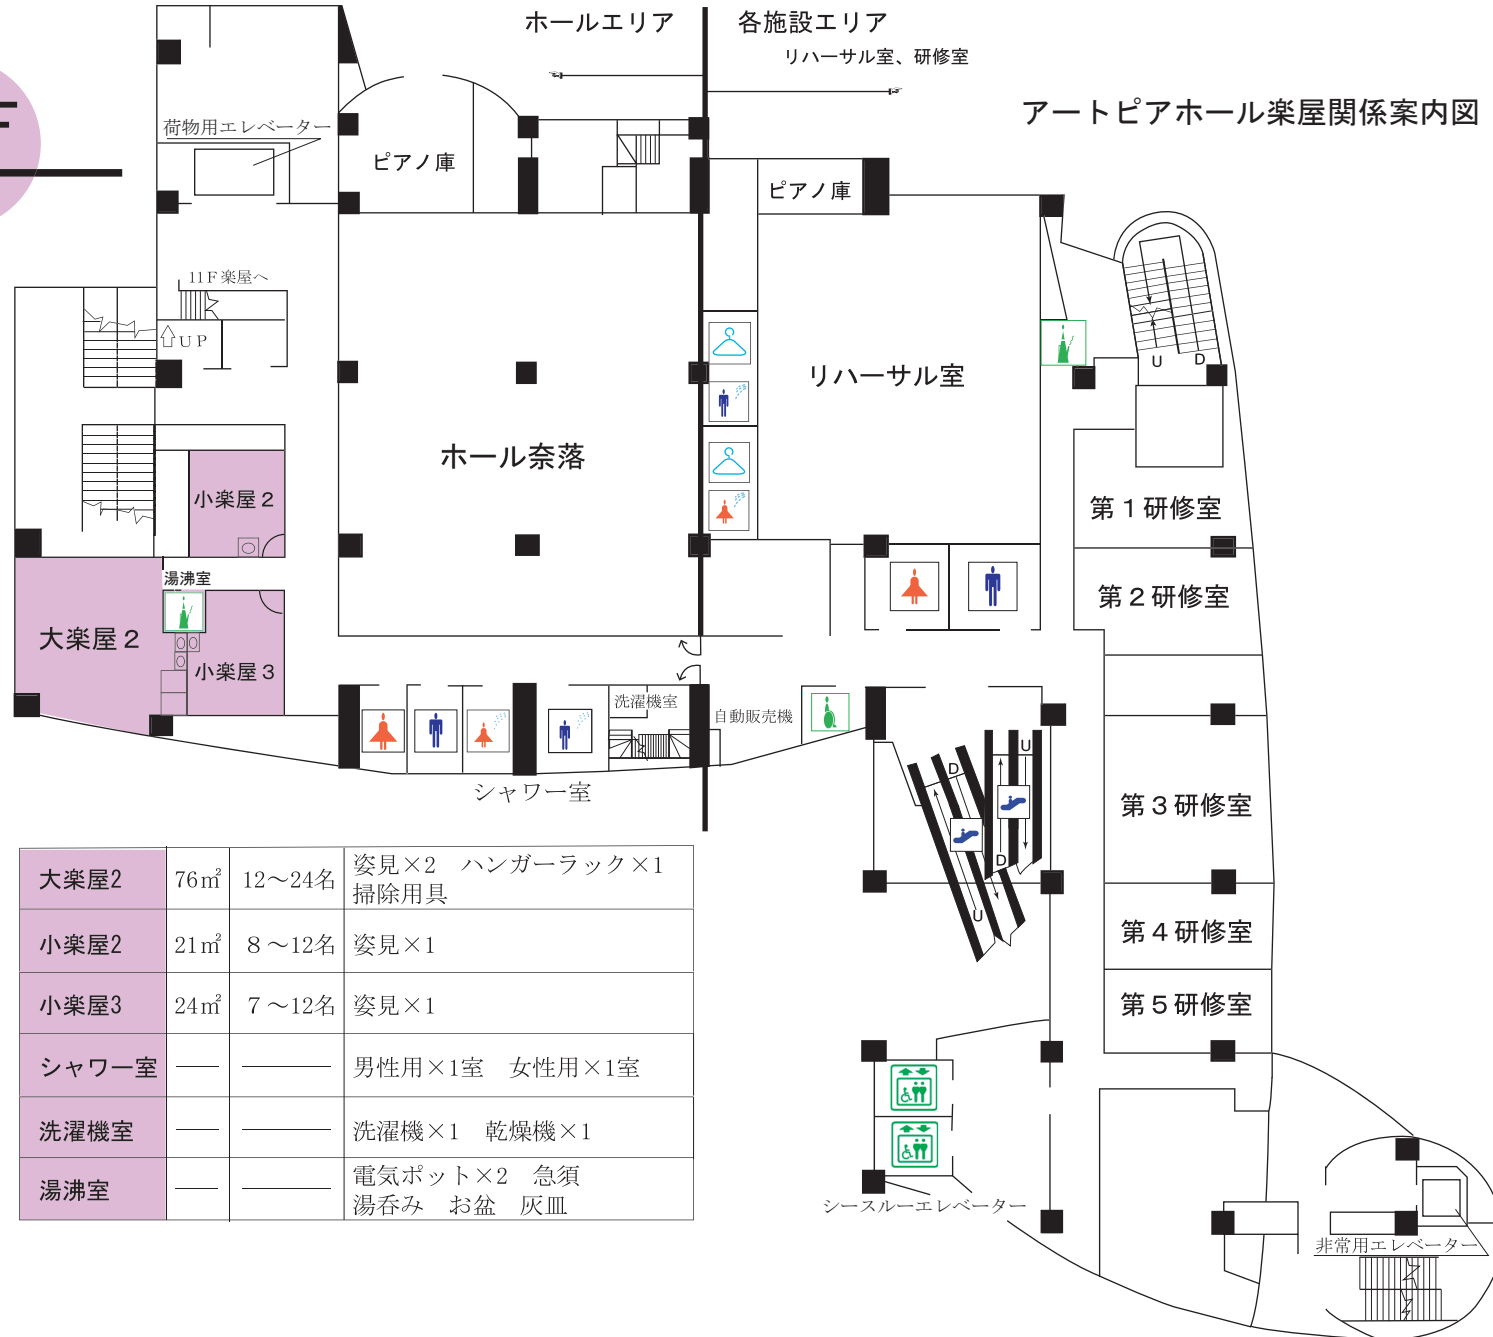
ホールエリア
各施設エリア
リハーサル室、研修室
アートピアホール楽屋関係案内図
荷物用エレベーター
ピアノ庫
ピアノ庫
11F楽屋へ
UP
U
D
リハーサル室
ホール奈落
小楽屋２
第１研修室
湯沸室
第２研修室
大楽屋２
小楽屋３
洗濯機室
自動販売機
D
U
シャワー室
D
U
第３研修室
第４研修室
第５研修室
シースルーエレベーター
非常用エレベーター

| 大楽屋2 | 76㎡ | 12～24名 | 姿見×2　ハンガーラック×1 掃除用具 |
|---|---|---|---|
| 小楽屋2 | 21㎡ | 8～12名 | 姿見×1 |
| 小楽屋3 | 24㎡ | 7～12名 | 姿見×1 |
| シャワー室 | — | — | 男性用×1室　女性用×1室 |
| 洗濯機室 | — | — | 洗濯機×1　乾燥機×1 |
| 湯沸室 | — | — | 電気ポット×2　急須 湯呑み　お盆　灰皿 |